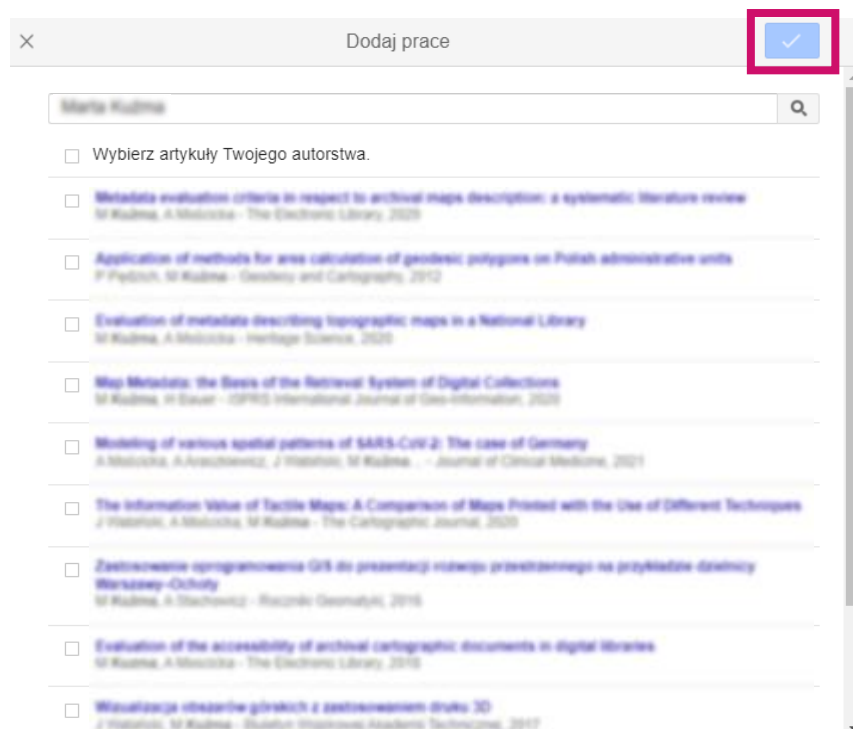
Dodaj prace

Marta Kuźma

Wybierz artykuły Twojego autorstwa.

Metadata evaluation criteria in respect to archival maps description: a systematic literature review
M Kuźma, A Mościcka - The Electronic Library, 2020

Application of methods for area calculation of geodesic polygons on Polish administrative units
P Pędzich, M Kuźma - Geodesy and Cartography, 2012

Evaluation of metadata describing topographic maps in a National Library
M Kuźma, A Mościcka - Heritage Science, 2020

Map Metadata: the Basis of the Retrieval System of Digital Collections
M Kuźma, H Bauer - ISPRS International Journal of Geo-Information, 2020

Modeling of various spatial patterns of SARS-CoV-2: The case of Germany
A Mościcka, A Araszkiewicz, J Wabiński, M Kuźma ... - Journal of Clinical Medicine, 2021

The Information Value of Tactile Maps: A Comparison of Maps Printed with the Use of Different Techniques
J Wabiński, A Mościcka, M Kuźma - The Cartographic Journal, 2020

Zastosowanie oprogramowania GIS do prezentacji rozwoju przestrzennego na przykładzie dzielnicy Warszawy-Ochoty
M Kuźma, A Stachowicz - Rocznik Geomatyki, 2016

Evaluation of the accessibility of archival cartographic documents in digital libraries
M Kuźma, A Mościcka - The Electronic Library, 2018

Wizualizacja obszarów górskich z zastosowaniem druku 3D
J Wabiński, M Kuźma - Biuletyn Wojskowej Akademii Technicznej, 2017